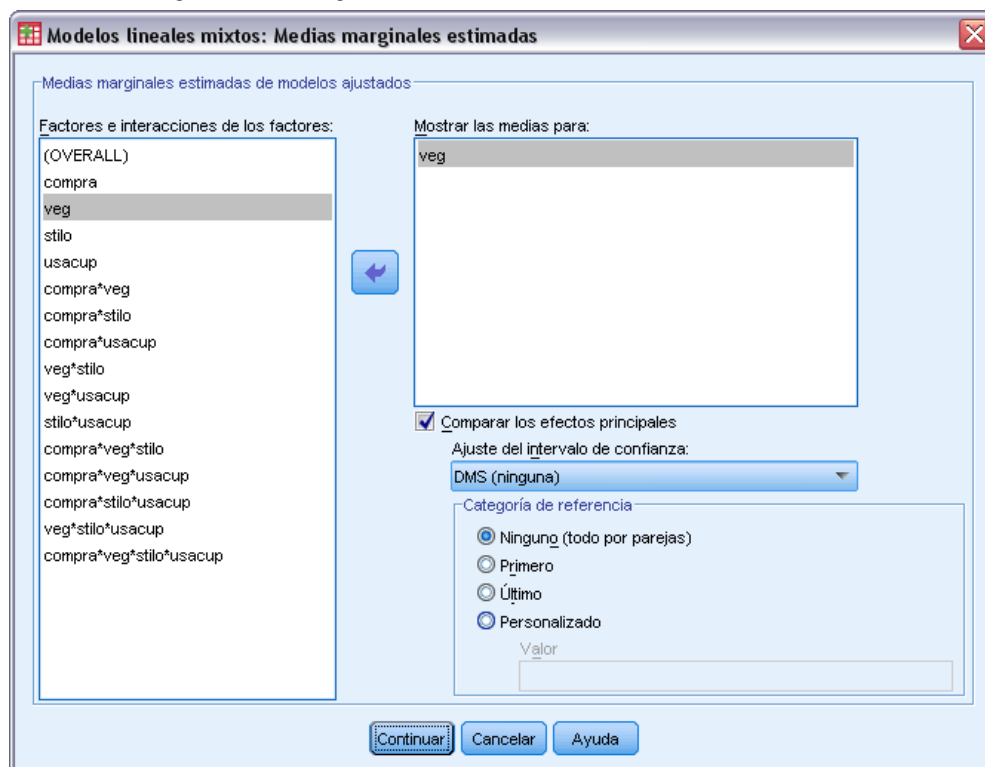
Modelos lineales mixtos: Medias marginales estimadas

Medias marginales estimadas de modelos ajustados

Factores e interacciones de los factores:
(OVERALL)
compra
veg
stilo
usacup
compra*veg
compra*stilo
compra*usacup
veg*stilo
veg*usacup
stilo*usacup
compra*veg*stilo
compra*veg*usacup
compra*stilo*usacup
veg*stilo*usacup
compra*veg*stilo*usacup

Mostrar las medias para:
veg

Comparar los efectos principales

Ajuste del intervalo de confianza:
DMS (ninguna)

Categoría de referencia
Ninguno (todo por parejas)
Primero
Último
Personalizado
Valor

Continuar
Cancelar
Ayuda